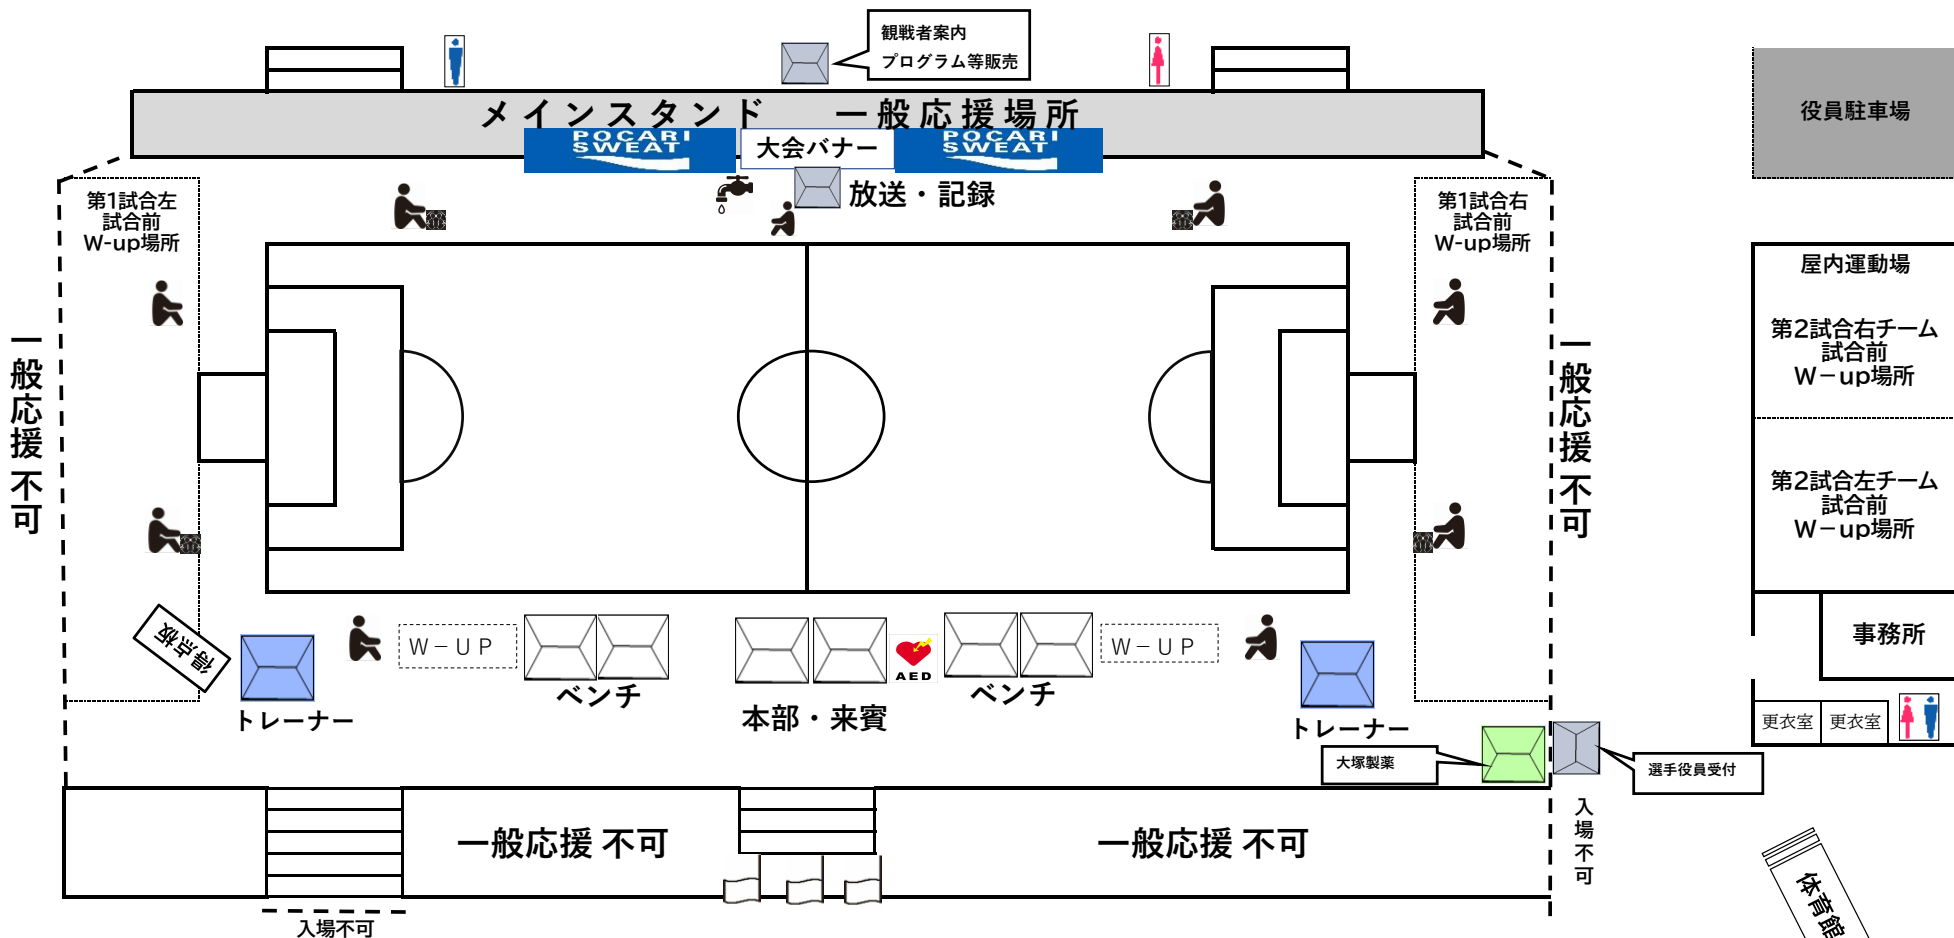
観戦者案内
プログラム等販売

メインスタンド　一般応援場所

POCARI SWEAT
大会バナー
POCARI SWEAT

役員駐車場

放送・記録

第1試合左
試合前
W-up場所

第1試合右
試合前
W-up場所

屋内運動場

第2試合右チーム
試合前
W－up場所

第2試合左チーム
試合前
W－up場所

事務所

一般応援不可

一般応援不可

得点板

W－UP
W－UP

ベンチ
ベンチ

AED

本部・来賓

トレーナー
トレーナー

大塚製薬

選手役員受付

更衣室
更衣室

入場不可

一般応援 不可
一般応援 不可

入場不可

体育館